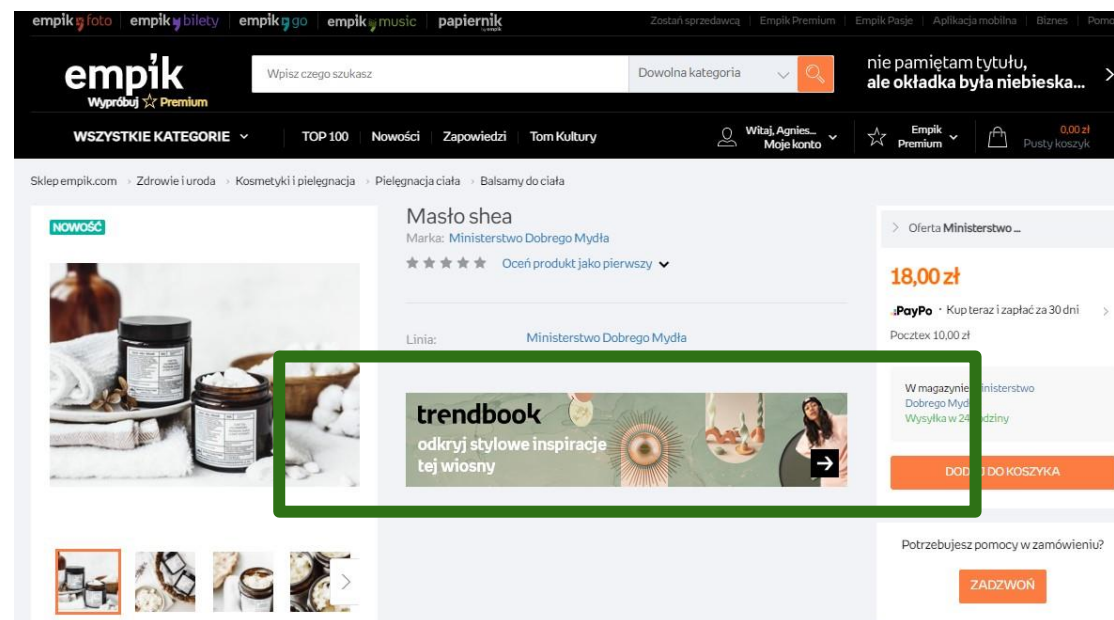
empik foto | empik bilety | empik go | empik music | papiernik

Zostań sprzedawcą | Empik Premium | Empik Pasje | Aplikacja mobilna | Biznes | Pomo

empik
Wypróbuj ☆ Premium

Wpisz czego szukasz

Dowolna kategoria

nie pamiętam tytułu, ale okładka była niebieska...

WSZYSTKIE KATEGORIE

TOP 100 | Nowości | Zapowiedzi | Tom Kultury

Witaj, Agnies... Moje konto

Empik Premium

0,00 zł Pusty koszyk

Sklep empik.com › Zdrowie i uroda › Kosmetyki i pielęgnacja › Pielęgnacja ciała › Balsamy do ciała

NOWOŚĆ

Masło shea

Marka: Ministerstwo Dobrego Mydła

Oceń produkt jako pierwszy

Linia: Ministerstwo Dobrego Mydła

trendbook
odkryj stylowe inspiracje tej wiosny

Oferta Ministerstwo ...

18,00 zł

PayPo · Kup teraz i zapłać za 30 dni

Pocztex 10,00 zł

W magazynie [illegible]inisterstwo Dobrego Myd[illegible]
Wysyłka w 24 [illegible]dziny

DOD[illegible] DO KOSZYKA

Potrzebujesz pomocy w zamówieniu?

ZADZWOŃ